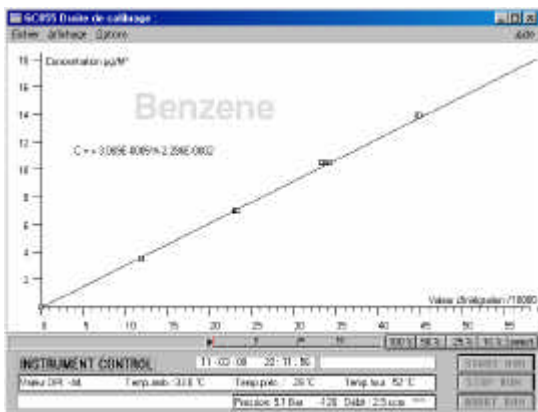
GC855 Droite de calibrage
Fichier Affichage Options
Aide
Concentration µg/M³
16
14
12
10
8
6
4
2
0
Benzene
C = - 3.089E-4089% 2.236E-0802
Valeur d'intégration / 10000
0 5 10 15 20 25 30 35 40 45 50 55
100 % 50 % 25 % 10 % Select
INSTRUMENT CONTROL
11 - 02 - 08 22 : 11 : 16
START RUN
Valeur DPI: -ML
Temp.amb: 33.8 °C
Temp.préc: 29 °C
Temp.four: 52 °C
STOP RUN
Pression: 5.1 Bar
-128
Débit: 25 sccm
RESET RUN